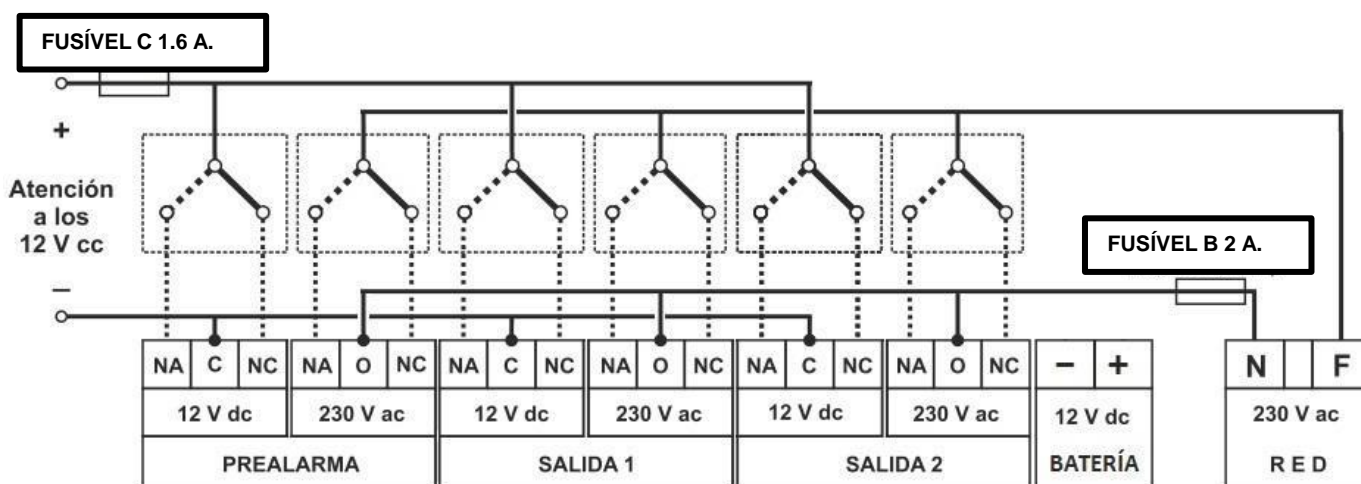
FUSÍVEL C 1.6 A.

+

Atención a los 12 V cc

–

FUSÍVEL B 2 A.

NA C NC NA O NC NA C NC NA O NC NA C NC NA O NC – + N F

12 V dc 230 V ac 12 V dc 230 V ac 12 V dc 230 V ac 12 V dc 230 V ac

PREALARMA SALIDA 1 SALIDA 2 BATERÍA R E D